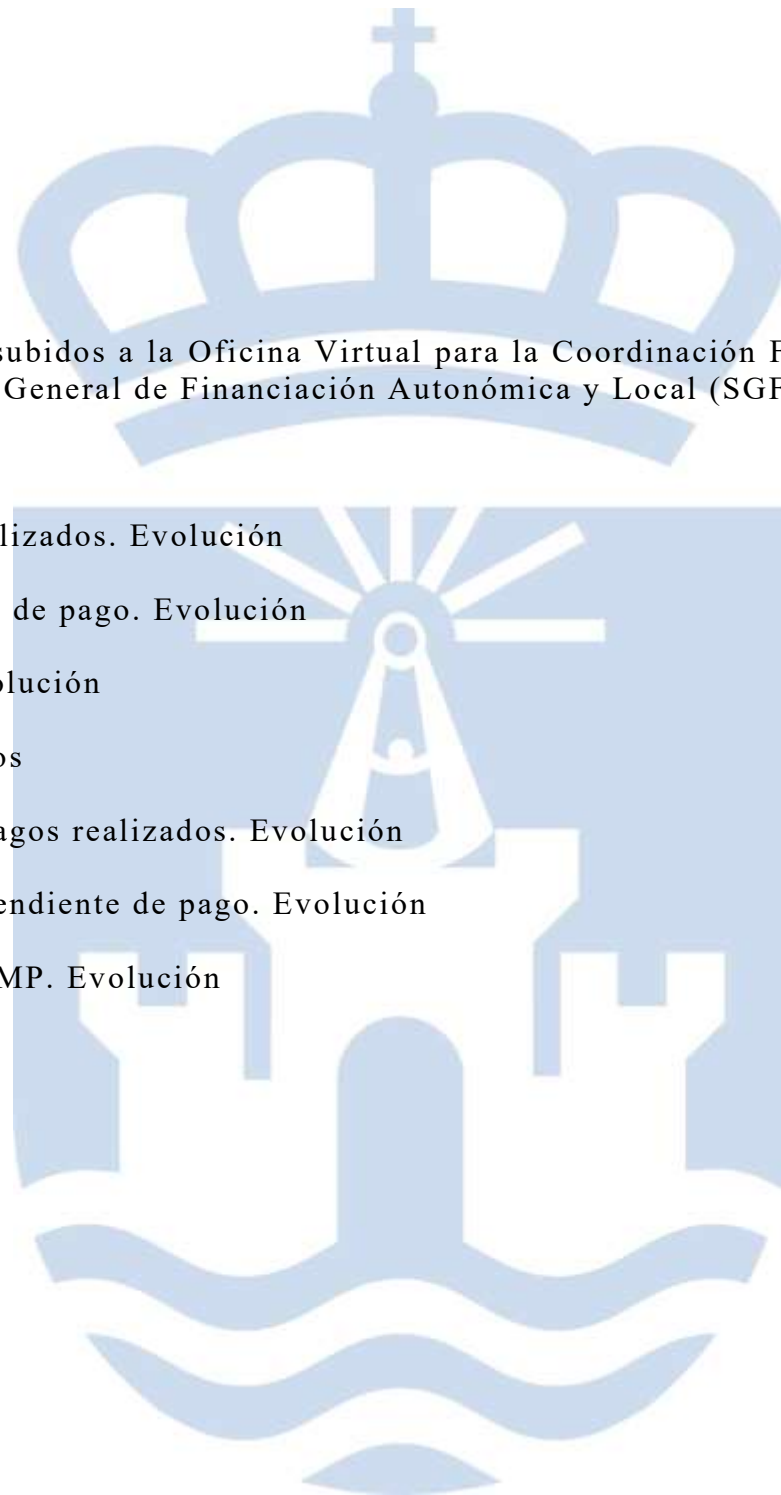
subidos a la Oficina Virtual para la Coordinación F
General de Financiación Autonómica y Local (SGF

lizados. Evolución

de pago. Evolución

olución

os

agos realizados. Evolución

endiente de pago. Evolución

MP. Evolución